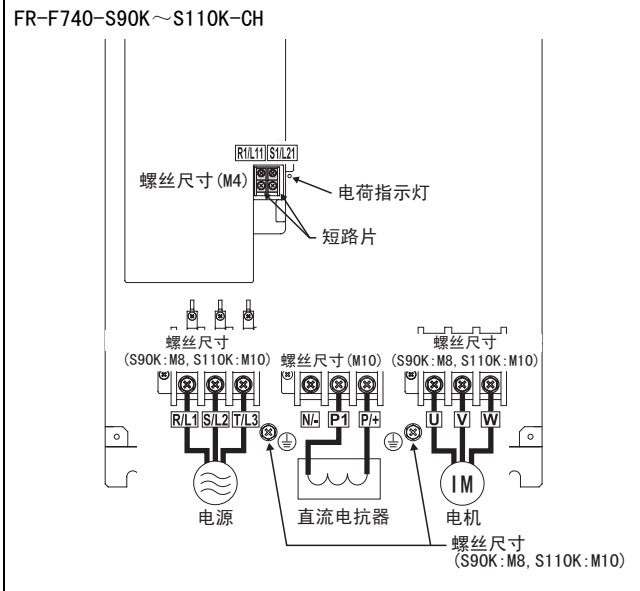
FR-F740-S90K～S110K-CH

R1/L11 S1/L21

螺丝尺寸(M4)

电荷指示灯

短路片

螺丝尺寸 (S90K:M8, S110K:M10)

螺丝尺寸(M10)

螺丝尺寸 (S90K:M8, S110K:M10)

R/L1 S/L2 T/L3

N/- P1 P/+

U V W

IM

电源

直流电抗器

电机

螺丝尺寸 (S90K:M8, S110K:M10)